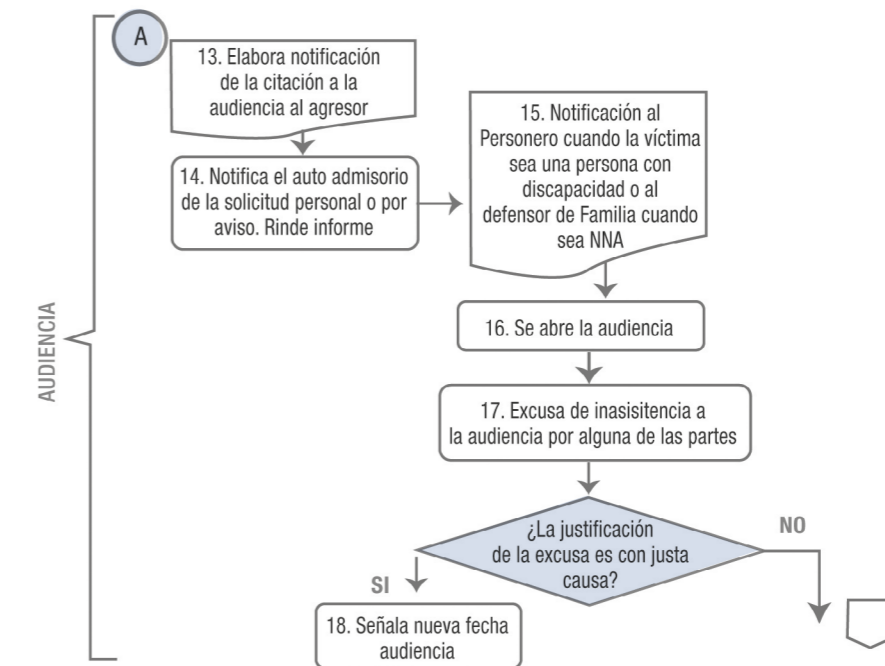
AUDIENCIA

A

13. Elabora notificación de la citación a la audiencia al agresor

14. Notifica el auto admisorio de la solicitud personal o por aviso. Rinde informe

15. Notificación al Personero cuando la víctima sea una persona con discapacidad o al defensor de Familia cuando sea NNA

16. Se abre la audiencia

17. Excusa de inasisitencia a la audiencia por alguna de las partes

¿La justificación de la excusa es con justa causa?

NO

SI

18. Señala nueva fecha audiencia